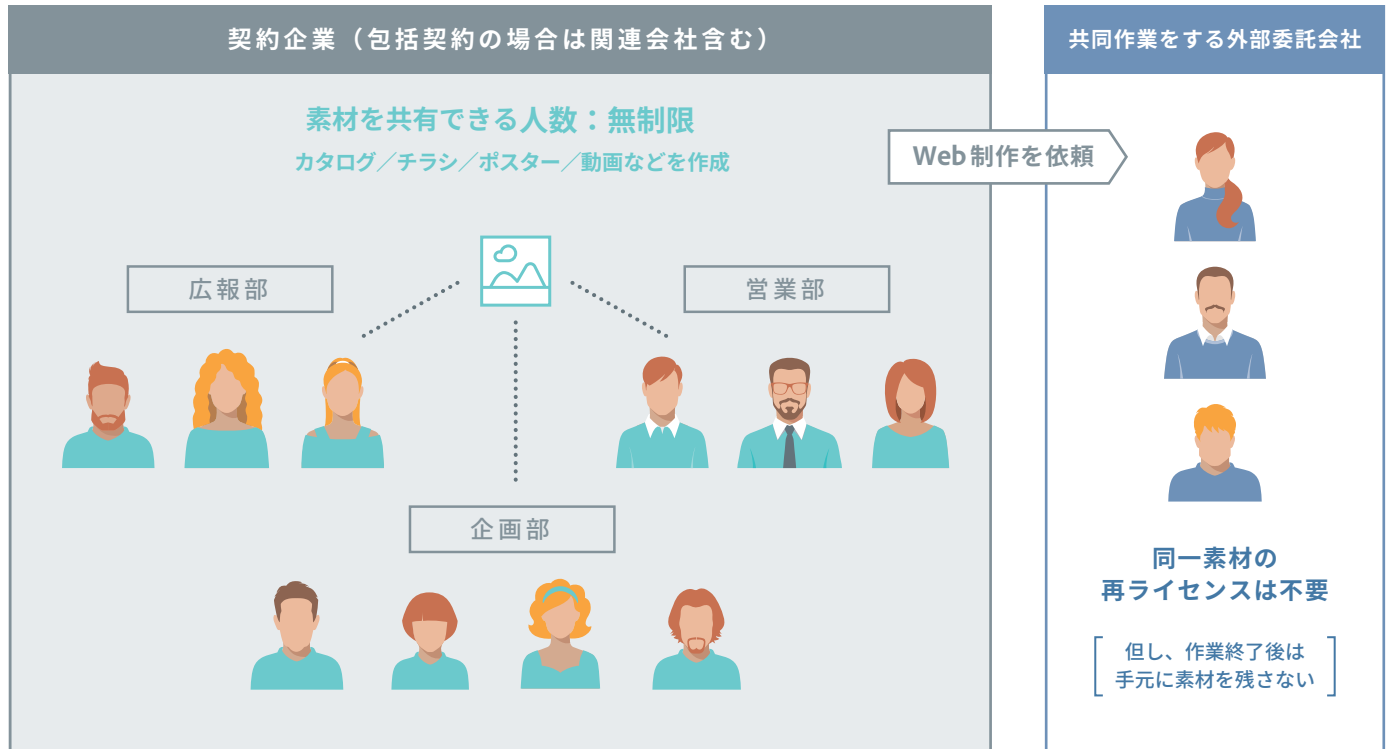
契約企業（包括契約の場合は関連会社含む）

素材を共有できる人数：無制限

カタログ／チラシ／ポスター／動画などを作成

広報部

営業部

企画部

Web制作を依頼

共同作業をする外部委託会社

同一素材の
再ライセンスは不要

但し、作業終了後は
手元に素材を残さない